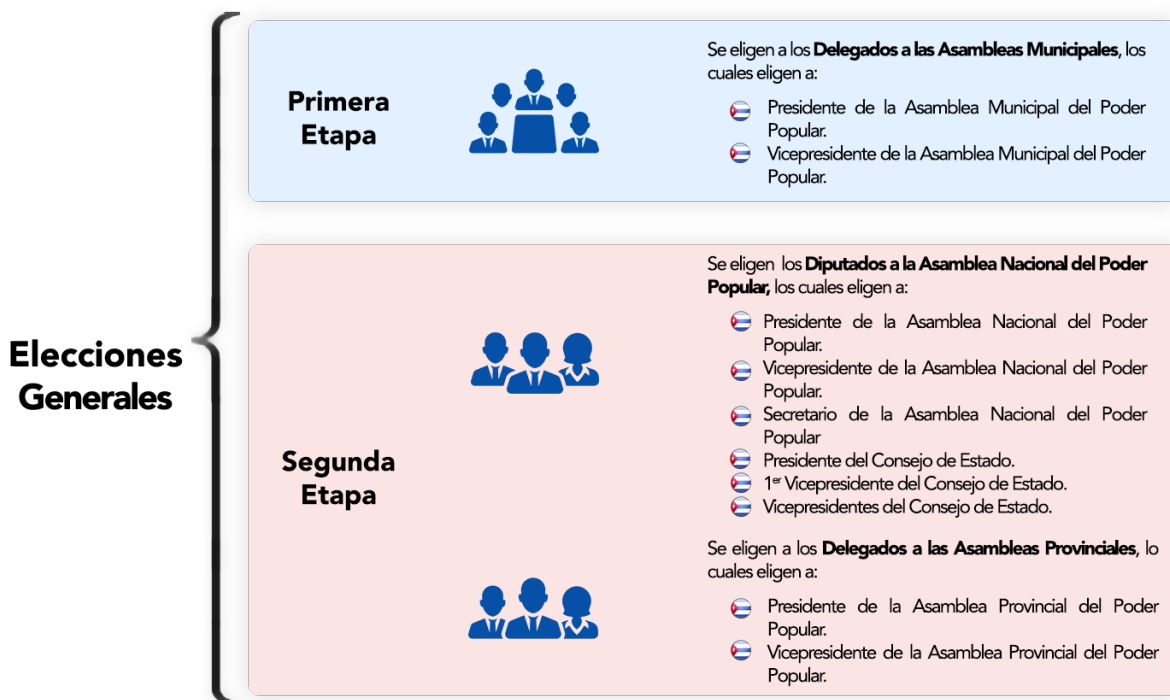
Elecciones Generales

Primera Etapa

Se eligen a los **Delegados a las Asambleas Municipales**, los cuales eligen a:

- Presidente de la Asamblea Municipal del Poder Popular.
- Vicepresidente de la Asamblea Municipal del Poder Popular.

Segunda Etapa

Se eligen los **Diputados a la Asamblea Nacional del Poder Popular**, los cuales eligen a:

- Presidente de la Asamblea Nacional del Poder Popular.
- Vicepresidente de la Asamblea Nacional del Poder Popular.
- Secretario de la Asamblea Nacional del Poder Popular
- Presidente del Consejo de Estado.
- 1$^{er}$ Vicepresidente del Consejo de Estado.
- Vicepresidentes del Consejo de Estado.

Se eligen a los **Delegados a las Asambleas Provinciales**, lo cuales eligen a:

- Presidente de la Asamblea Provincial del Poder Popular.
- Vicepresidente de la Asamblea Provincial del Poder Popular.